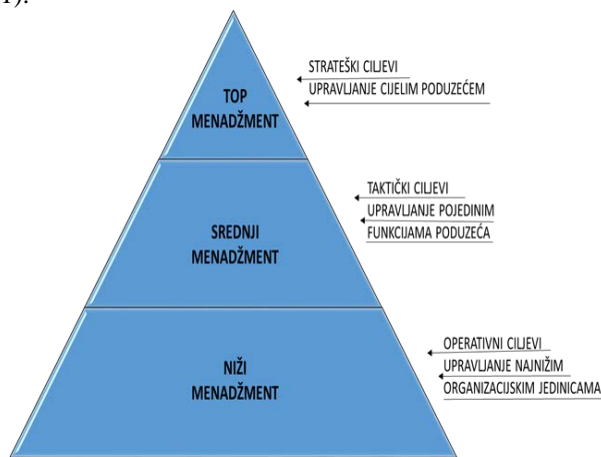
1).

TOP MENADŽMENT

STRATEŠKI CILJEVI
UPRAVLJANJE CIJELIM PODUZEĆEM

SREDNJI MENADŽMENT

TAKTIČKI CILJEVI
UPRAVLJANJE POJEDINIM FUNKCIJAMA PODUZEĆA

NIŽI MENADŽMENT

OPERATIVNI CILJEVI
UPRAVLJANJE NAJNIŽIM ORGANIZACIJSKIM JEDINICAMA